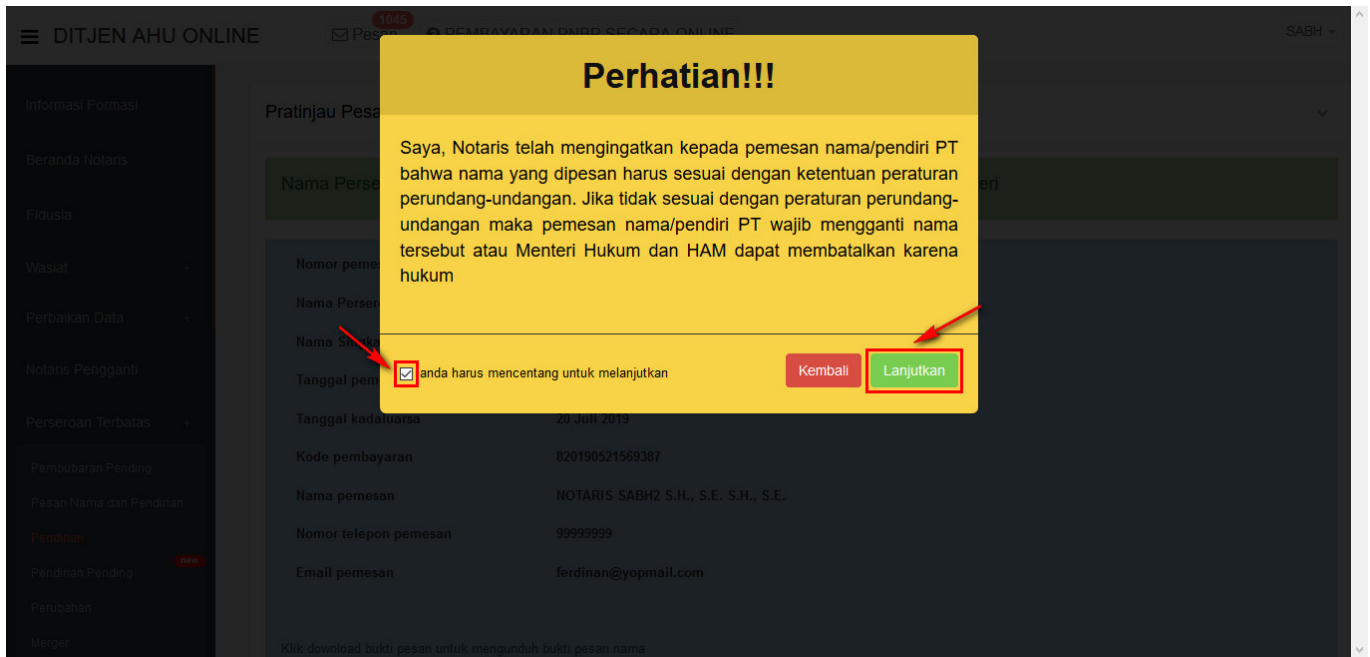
DITJEN AHU ONLINE

1045 Pesan

PEMBAYARAN PNBP SECARA ONLINE

SABH

Informasi Formasi

Beranda Notaris

Fidusia

Wasiat

Perbaikan Data

Notaris Pengganti

Perseroan Terbatas

Pembubaran Pending

Pesan Nama dan Pendirian

Pendirian

Pendirian Pending

new

Perubahan

Merger

Pratinjau Pesa

Nama Perse

eri

Nomor peme

Nama Perse

Nama Sing

Tanggal pem

Tanggal kadaluarsa

20 Juli 2019

Kode pembayaran

820190521569387

Nama pemesan

NOTARIS SABH2 S.H., S.E. S.H., S.E.

Nomor telepon pemesan

99999999

Email pemesan

ferdinan@yopmail.com

Klik download bukti pesan untuk mengunduh bukti pesan nama

Perhatian!!!

Saya, Notaris telah mengingatkan kepada pemesan nama/pendiri PT bahwa nama yang dipesan harus sesuai dengan ketentuan peraturan perundang-undangan. Jika tidak sesuai dengan peraturan perundang-undangan maka pemesan nama/pendiri PT wajib mengganti nama tersebut atau Menteri Hukum dan HAM dapat membatalkan karena hukum

anda harus mencentang untuk melanjutkan

Kembali

Lanjutkan